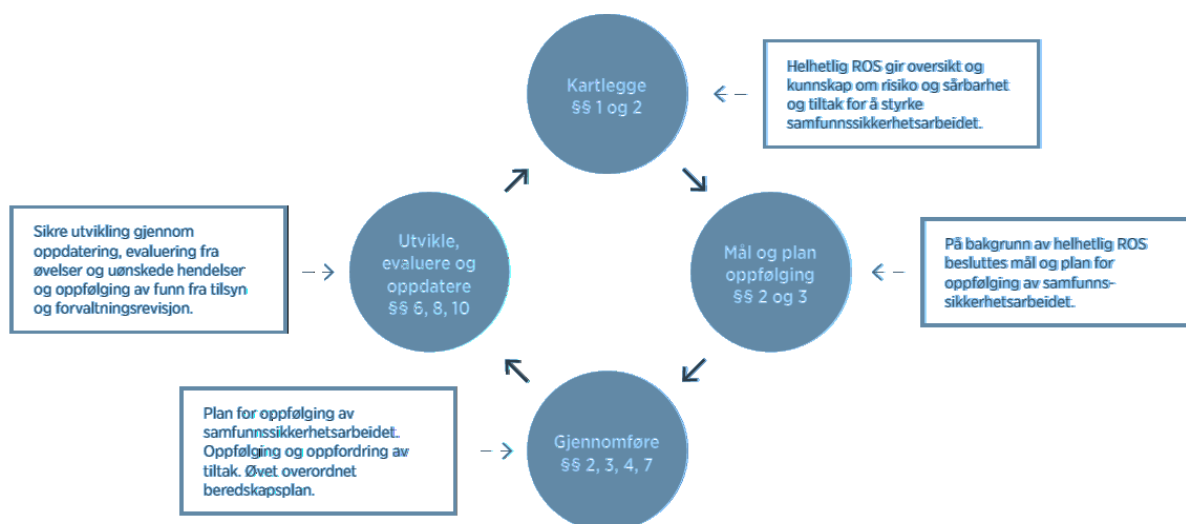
Kartlegge
§§ 1 og 2

Helhetlig ROS gir oversikt og kunnskap om risiko og sårbarhet og tiltak for å styrke samfunnssikkerhetsarbeidet.

Sikre utvikling gjennom oppdatering, evaluering fra øvelser og uønskede hendelser og oppfølging av funn fra tilsyn og forvaltningsrevisjon.

Utvikle, evaluere og oppdatere
§§ 6, 8, 10

Mål og plan oppfølging
§§ 2 og 3

På bakgrunn av helhetlig ROS besluttes mål og plan for oppfølging av samfunnssikkerhetsarbeidet.

Plan for oppfølging av samfunnssikkerhetsarbeidet. Oppfølging og oppfordring av tiltak. Øvet overordnet beredskapsplan.

Gjennomføre
§§ 2, 3, 4, 7